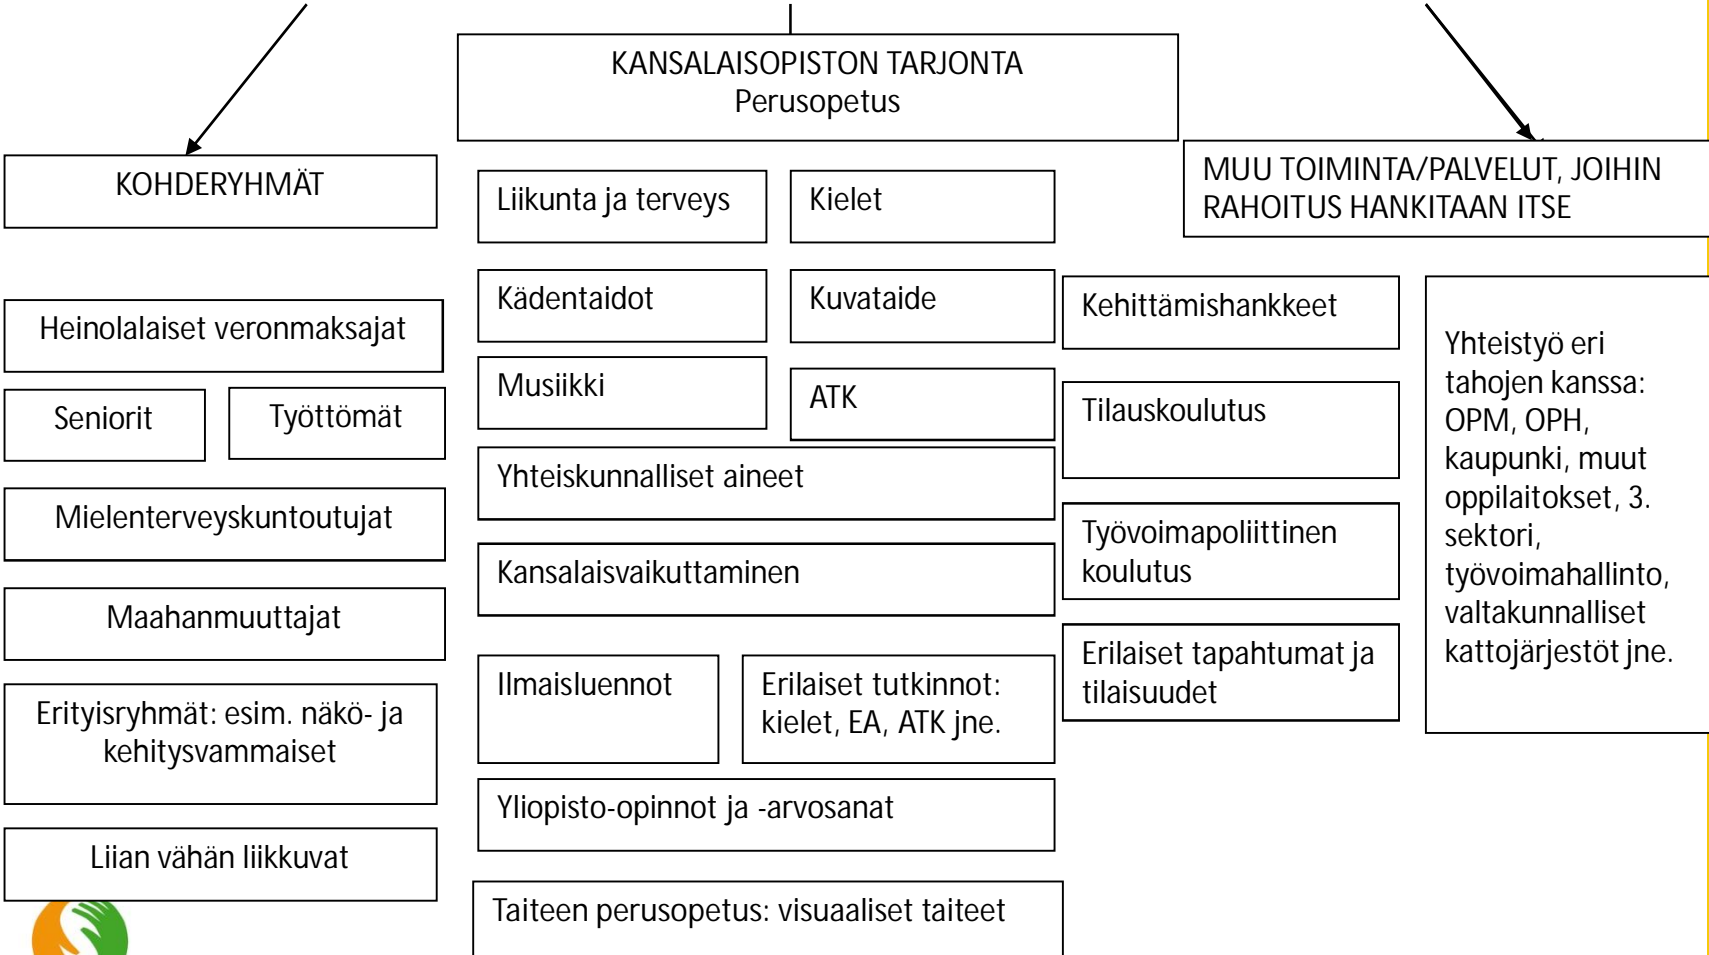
KANSALAISOPISTON TARJONTA
Perusopetus

KOHDERYHMÄT

MUU TOIMINTA/PALVELUT, JOIHIN RAHOITUS HANKITAAN ITSE

Heinolalaiset veronmaksajat

Seniorit

Työttömät

Mielenterveyskuntoutujat

Maahanmuuttajat

Erityisryhmät: esim. näkö- ja kehitysvammaiset

Liian vähän liikkuvat

Liikunta ja terveys

Kielet

Kädentaidot

Kuvataide

Musiikki

ATK

Yhteiskunnalliset aineet

Kansalaisvaikuttaminen

Ilmaisluennot

Erilaiset tutkinnot: kielet, EA, ATK jne.

Yliopisto-opinnot ja -arvosanat

Taiteen perusopetus: visuaaliset taiteet

Kehittämishankkeet

Tilauskoulutus

Työvoimapoliittinen koulutus

Erilaiset tapahtumat ja tilaisuudet

Yhteistyö eri tahojen kanssa: OPM, OPH, kaupunki, muut oppilaitokset, 3. sektori, työvoimahallinto, valtakunnalliset kattojärjestöt jne.